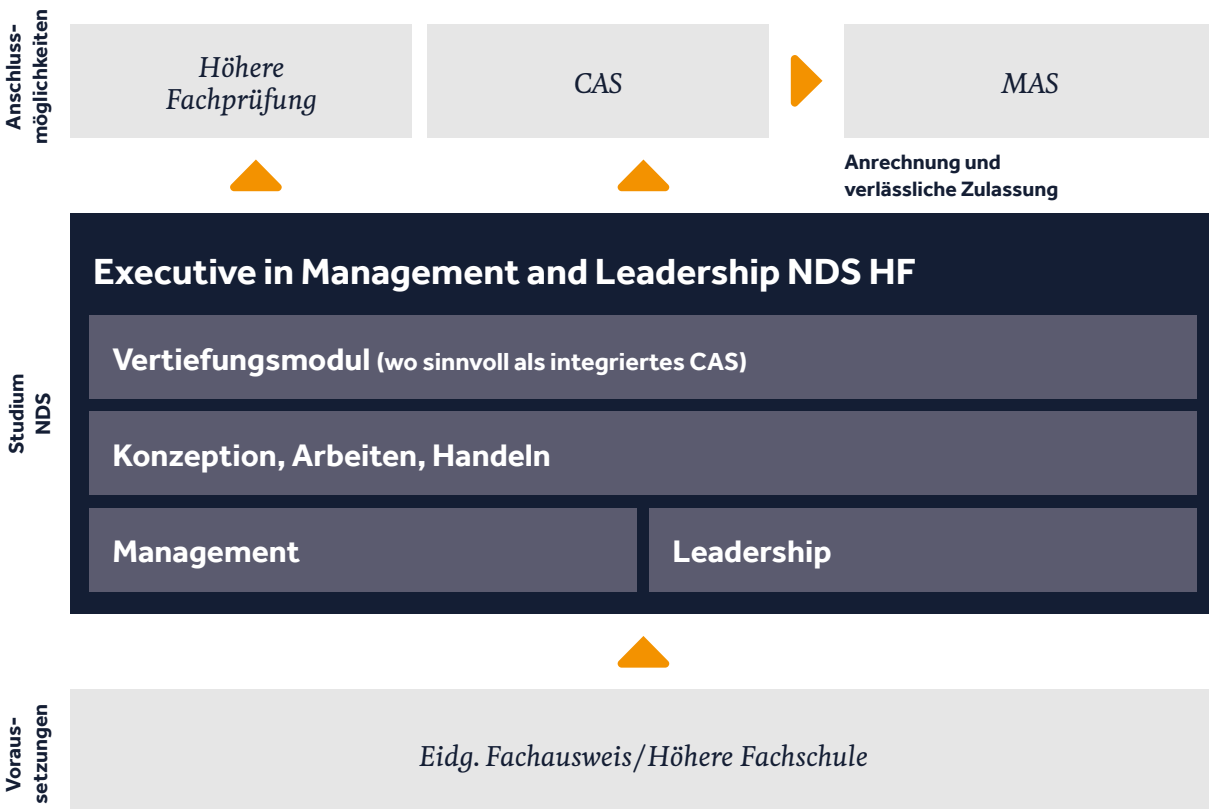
Anschlussmöglichkeiten

Höhere Fachprüfung

CAS

MAS

Anrechnung und verlässliche Zulassung

Studium NDS

Executive in Management and Leadership NDS HF

Vertiefungsmodul (wo sinnvoll als integriertes CAS)

Konzeption, Arbeiten, Handeln

Management

Leadership

Voraussetzungen

Eidg. Fachausweis/Höhere Fachschule